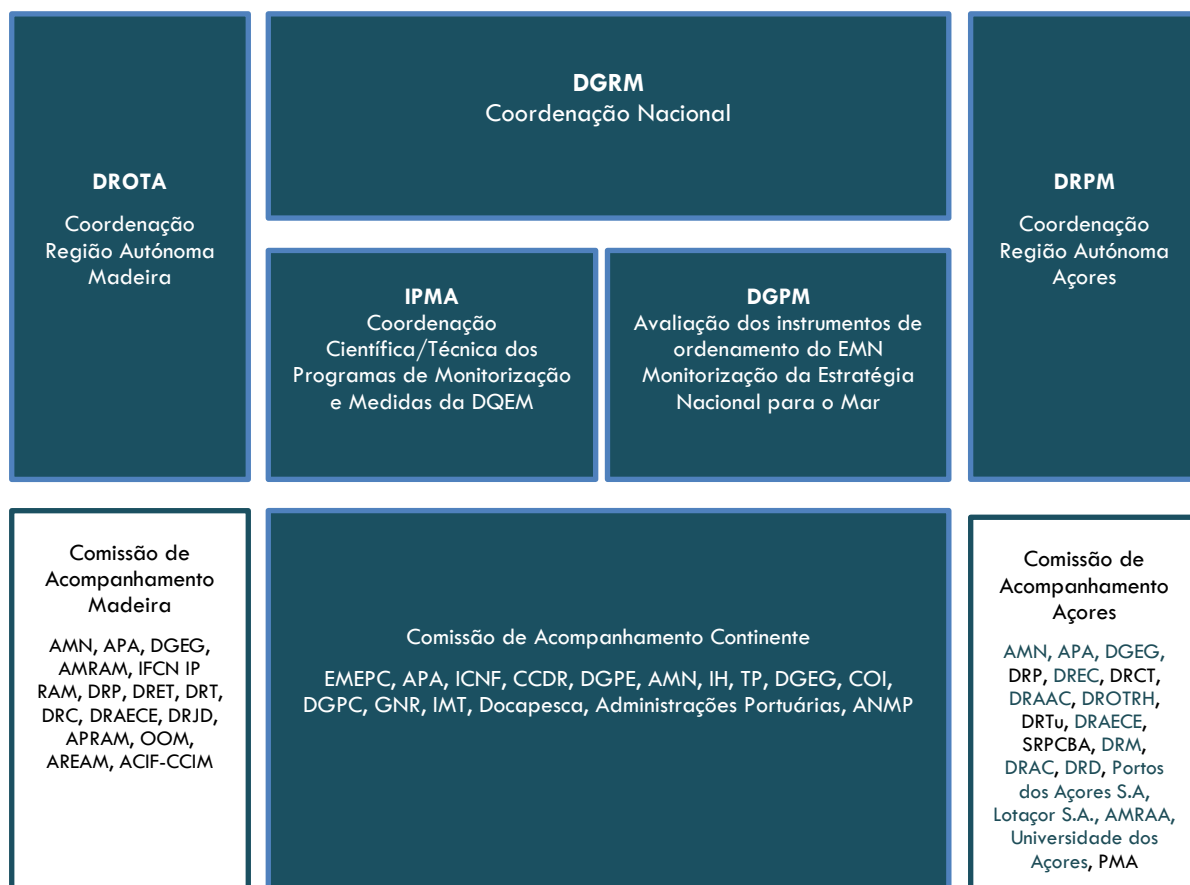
DROTA

Coordenação Região Autónoma Madeira

DGRM
Coordenação Nacional

DRPM

Coordenação Região Autónoma Açores

IPMA
Coordenação Científica/Técnica dos Programas de Monitorização e Medidas da DQEM

DGPM
Avaliação dos instrumentos de ordenamento do EMN Monitorização da Estratégia Nacional para o Mar

Comissão de Acompanhamento Madeira

AMN, APA, DGEG, AMRAM, IFCN IP RAM, DRP, DRET, DRT, DRC, DRAECE, DRJD, APRAM, OOM, AREAM, ACIF-CCIM

Comissão de Acompanhamento Continente

EMEPC, APA, ICNF, CCDR, DGPE, AMN, IH, TP, DGEG, COI, DGPC, GNR, IMT, Docapesca, Administrações Portuárias, ANMP

Comissão de Acompanhamento Açores

AMN, APA, DGEG, DRP, DREC, DRCT, DRAAC, DROTRH, DRTu, DRAECE, SRPCBA, DRM, DRAC, DRD, Portos dos Açores S.A, Lotaçor S.A., AMRAA, Universidade dos Açores, PMA